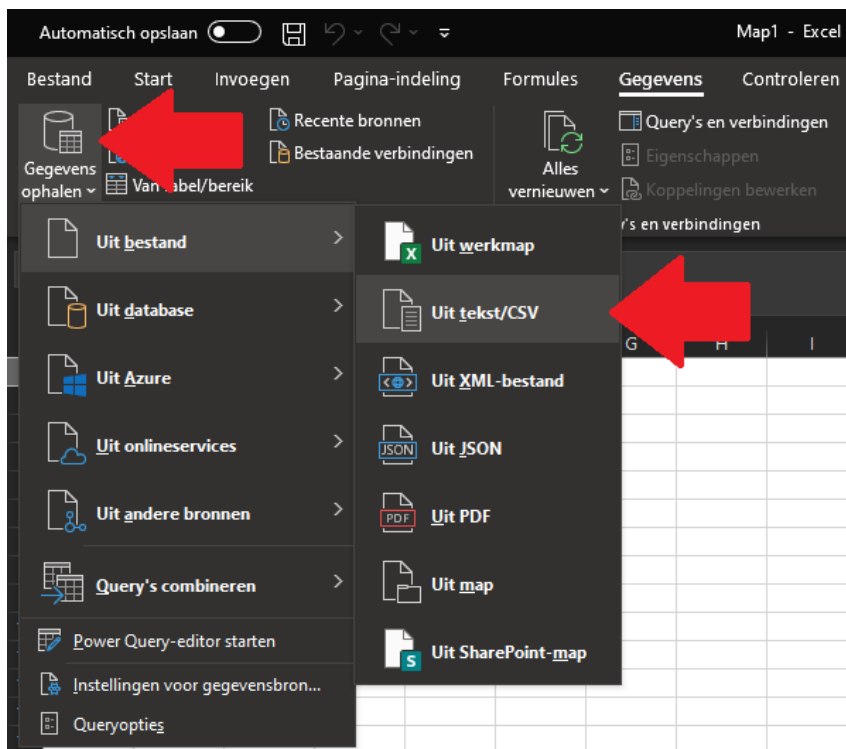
Automatisch opslaan

Map1 - Excel

Bestand Start Invoegen Pagina-indeling Formules Gegevens Controleren

Gegevens ophalen

Van tabel/bereik

Recente bronnen

Bestaande verbindingen

Alles vernieuwen

Query's en verbindingen

Eigenschappen

Koppelingen bewerken

's en verbindingen

Uit bestand

Uit database

Uit Azure

Uit onlineservices

Uit andere bronnen

Query's combineren

Power Query-editor starten

Instellingen voor gegevensbron...

Queryopties

Uit werkmap

Uit tekst/CSV

Uit XML-bestand

Uit JSON

Uit PDF

Uit map

Uit SharePoint-map

G H I